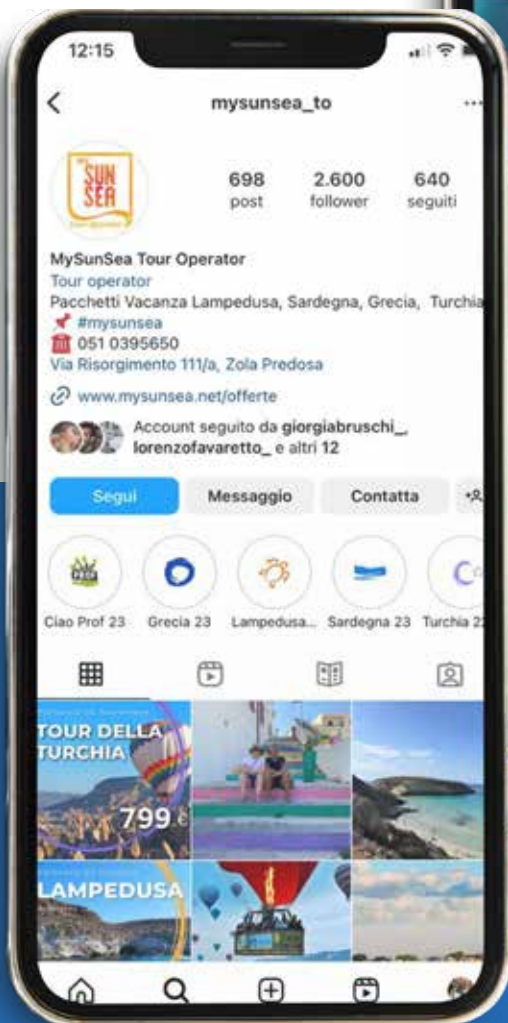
12:15

mysunsea_to

SUN SEA

698 post
2.600 follower
640 seguiti

MySunSea Tour Operator
Tour operator
Pacchetti Vacanza Lampedusa, Sardegna, Grecia, Turchia
#mysunsea
051 0395650
Via Risorgimento 111/a, Zola Predosa
www.mysunsea.net/offerte

Account seguito da giorgiabruschi_, lorenzofavaretto_ e altri 12

Segui
Messaggio
Contatta

Ciao Prof 23
Grecia 23
Lampedusa...
Sardegna 23
Turchia 2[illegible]

TOUR DELLA TURCHIA
799 €

LAMPEDUSA